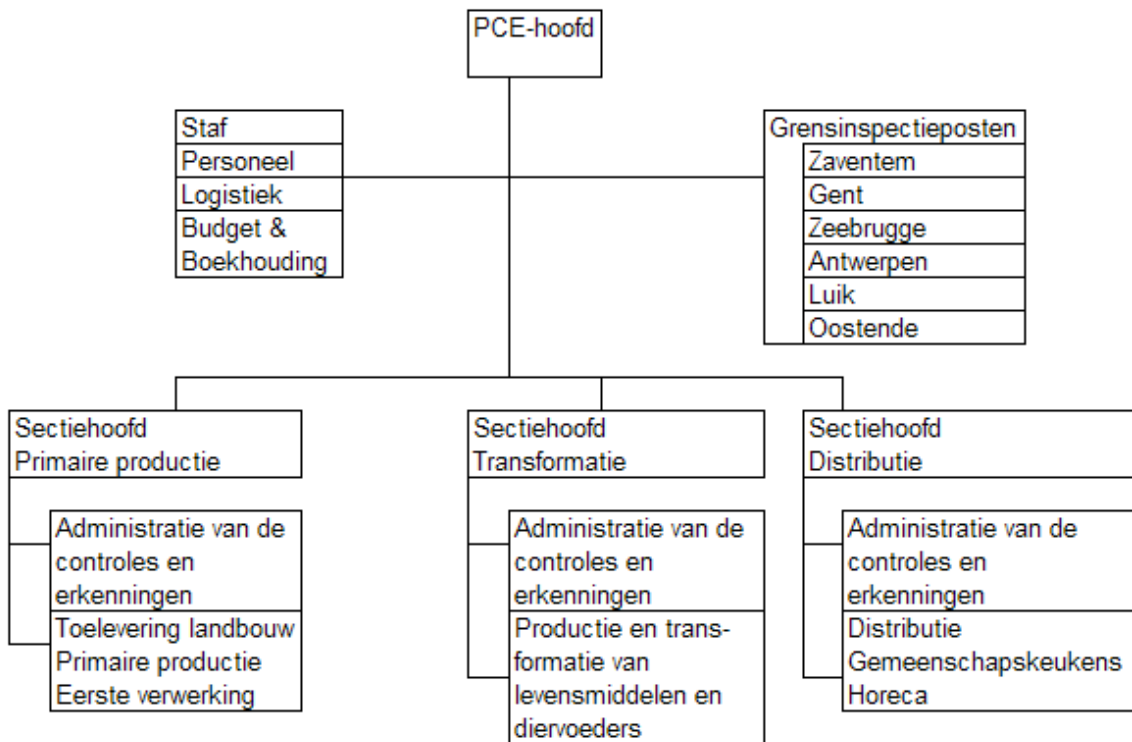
PCE-hoofd

Staf
Personeel
Logistiek
Budget & Boekhouding

Grensinspectieposten
Zaventem
Gent
Zeebrugge
Antwerpen
Luik
Oostende

Sectiehoofd
Primaire productie

Administratie van de controles en erkenningen

Toelevering landbouw
Primaire productie
Eerste verwerking

Sectiehoofd
Transformatie

Administratie van de controles en erkenningen

Productie en transformatie van levensmiddelen en diervoeders

Sectiehoofd
Distributie

Administratie van de controles en erkenningen

Distributie
Gemeenschapskeukens
Horeca